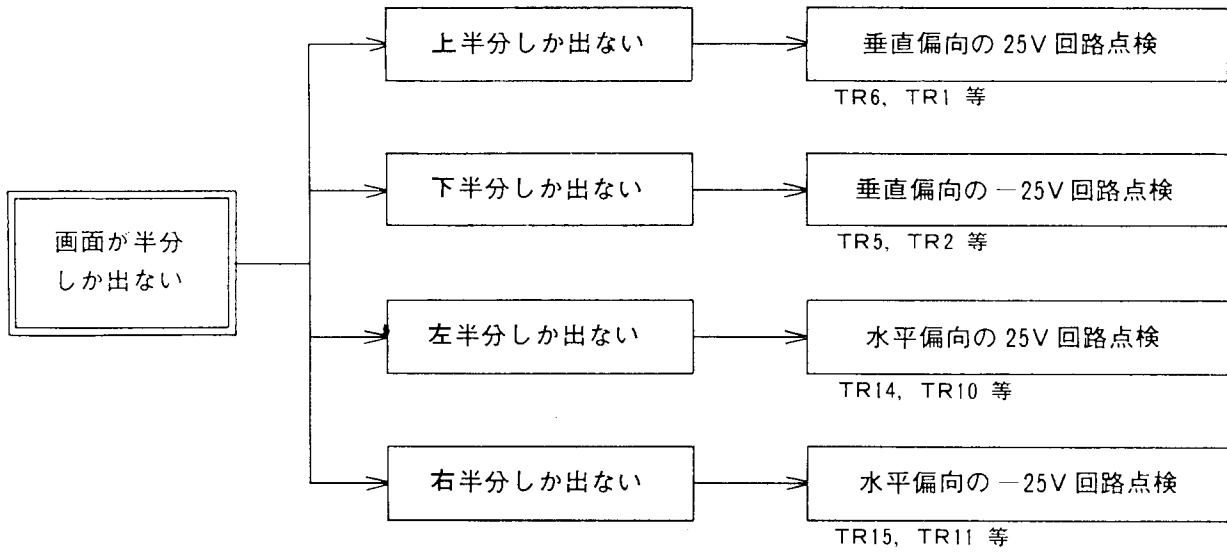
画面が半分しか出ない

上半分しか出ない

垂直偏向の 25V 回路点検

TR6, TR1 等

下半分しか出ない

垂直偏向の −25V 回路点検

TR5, TR2 等

左半分しか出ない

水平偏向の 25V 回路点検

TR14, TR10 等

右半分しか出ない

水平偏向の −25V 回路点検

TR15, TR11 等